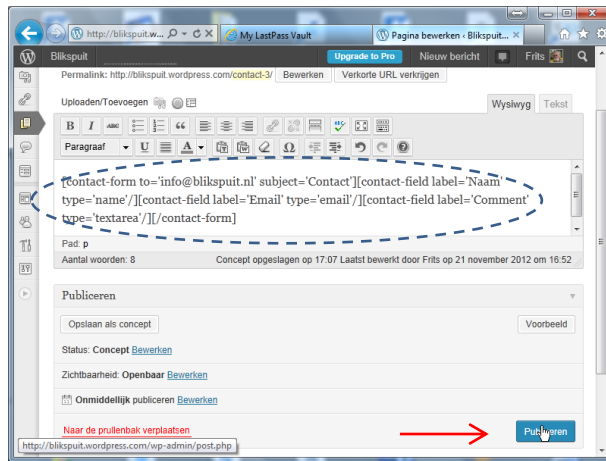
http://blikspuit.w... My LastPass Vault Pagina bewerken ‹ Blikspuit...

Blikspuit Upgrade to Pro Nieuw bericht Frits

Permalink: http://blikspuit.wordpress.com/contact-3/ Bewerken Verkorte URL verkrijgen

Uploaden/Toevoegen

Wysiwyg Tekst

Paragraaf

[contact-form to='info@blikspuit.nl' subject='Contact'][contact-field label='Naam' type='name'/][contact-field label='Email' type='email'/][contact-field label='Comment' type='textarea'/][/contact-form]

Pad: p

Aantal woorden: 8

Concept opgeslagen op 17:07 Laatst bewerkt door Frits op 21 november 2012 om 16:52

Publiceren

Opslaan als concept

Voorbeeld

Status: Concept Bewerken

Zichtbaarheid: Openbaar Bewerken

Onmiddellijk publiceren Bewerken

Naar de prullenbak verplaatsen

Publiceren

http://blikspuit.wordpress.com/wp-admin/post.php